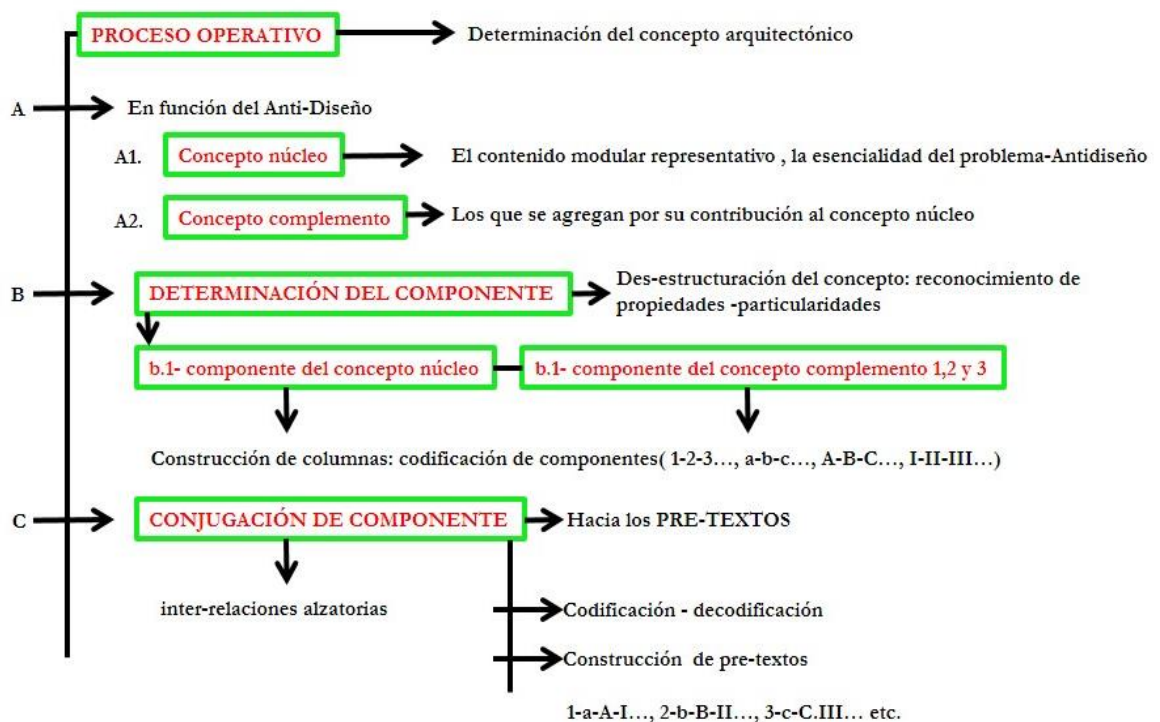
PROCESO OPERATIVO

Determinación del concepto arquitectónico

A

En función del Anti-Diseño

A1. Concepto núcleo

El contenido modular representativo , la esencialidad del problema-Antidiseño

A2. Concepto complemento

Los que se agregan por su contribución al concepto núcleo

B

DETERMINACIÓN DEL COMPONENTE

Des-estructuración del concepto: reconocimiento de propiedades -particularidades

b.1- componente del concepto núcleo

b.1- componente del concepto complemento 1,2 y 3

Construcción de columnas: codificación de componentes( 1-2-3…, a-b-c…, A-B-C…, I-II-III…)

C

CONJUGACIÓN DE COMPONENTE

Hacia los PRE-TEXTOS

inter-relaciones alzatorias

Codificación - decodificación

Construcción de pre-textos

1-a-A-I…, 2-b-B-II…, 3-c-C.III… etc.